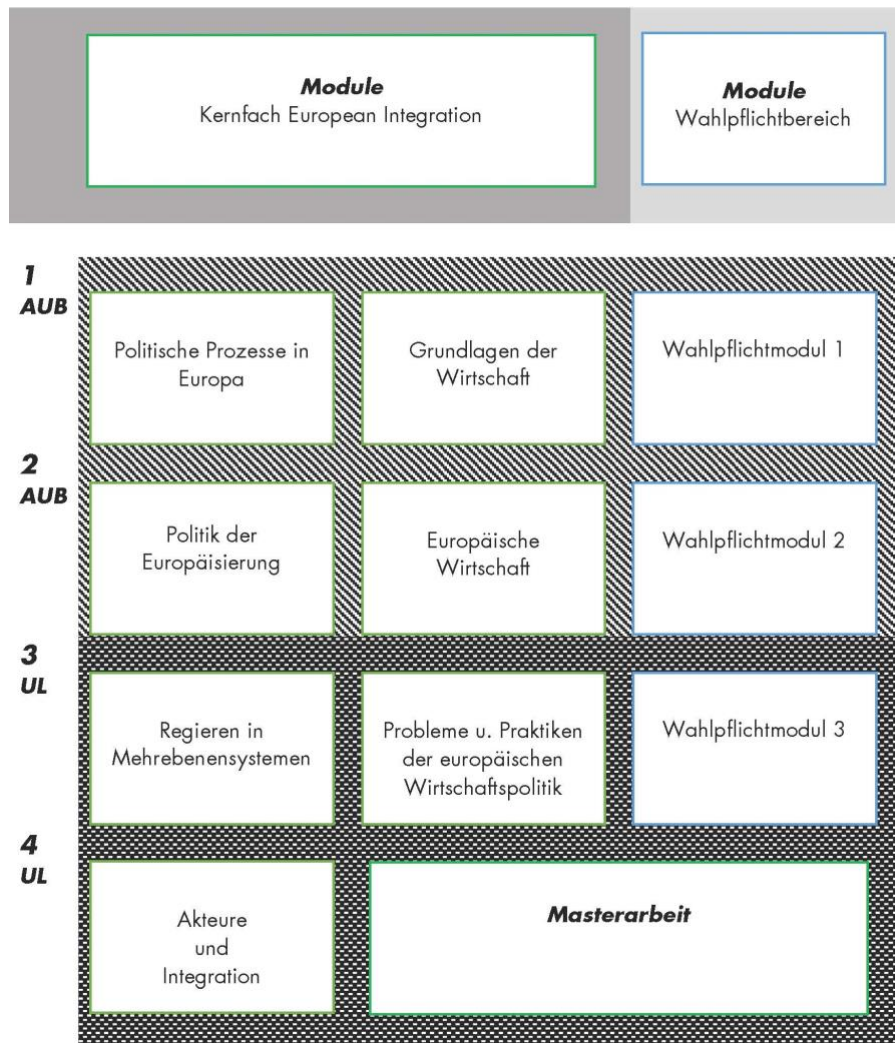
**Module**
Kernfach European Integration

**Module**
Wahlpflichtbereich

**1**
**AUB**

Politische Prozesse in Europa

Grundlagen der Wirtschaft

Wahlpflichtmodul 1

**2**
**AUB**

Politik der Europäisierung

Europäische Wirtschaft

Wahlpflichtmodul 2

**3**
**UL**

Regieren in Mehrebenensystemen

Probleme u. Praktiken der europäischen Wirtschaftspolitik

Wahlpflichtmodul 3

**4**
**UL**

Akteure und Integration

**Masterarbeit**